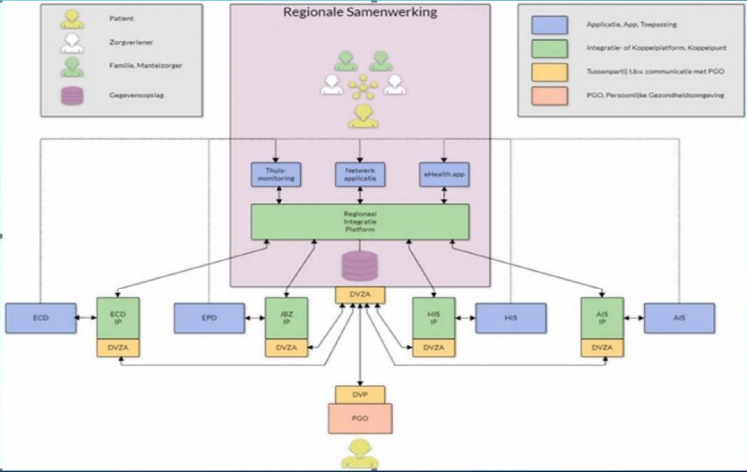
Patient

Zorgverlener

Familie, Mantelzorger

Gegevensopslag

Regionale Samenwerking

Applicatie, App, Toepassing

Integratie- of Koppelplatform, Koppelpunt

Tussenpartij t.b.v. communicatie met PGO

PGO, Persoonlijke Gezondheidsomgeving

Thuis-monitoring

Netwerk applicatie

eHealth app

Regionaal Integratie Platform

DVZA

ECD

ECD IP

DVZA

EPD

JBZ IP

DVZA

HIS IP

DVZA

HIS

AIS IP

DVZA

AIS

DVP

PGO